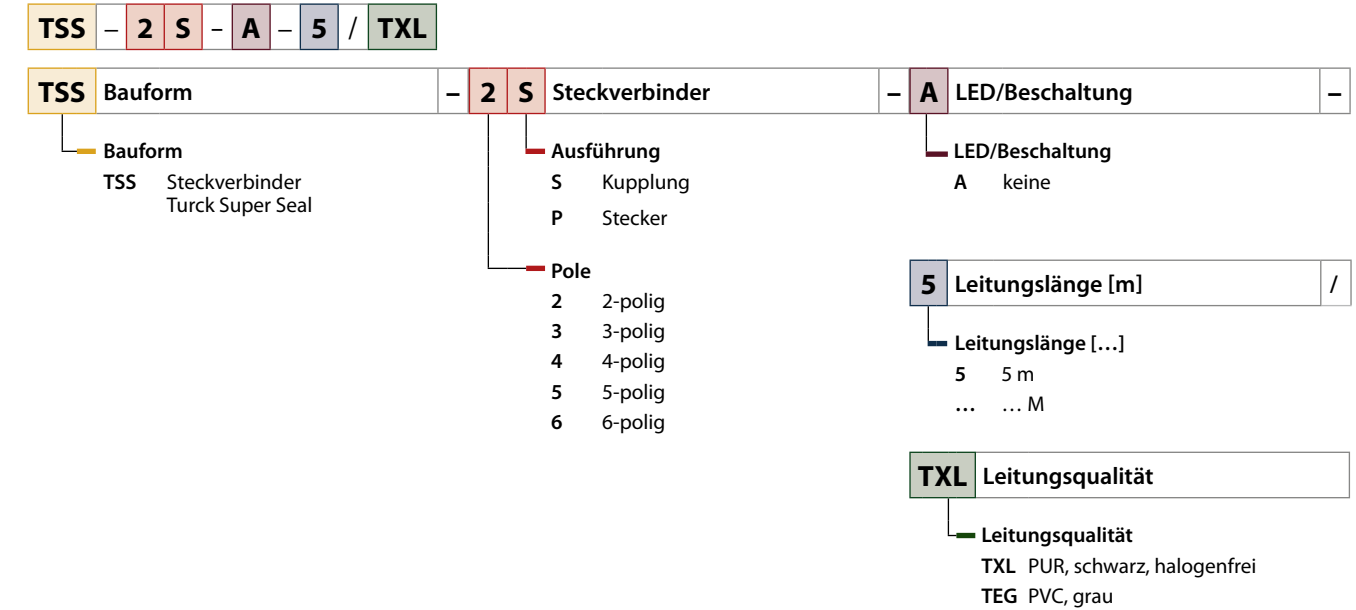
TSS – 2 S – A – 5 / TXL

TSS Bauform – 2 S Steckverbinder – A LED/Beschaltung –

Bauform
TSS Steckverbinder Turck Super Seal

Ausführung
S Kupplung
P Stecker

Pole
2 2-polig
3 3-polig
4 4-polig
5 5-polig
6 6-polig

LED/Beschaltung
A keine

5 Leitungslänge [m] /

Leitungslänge […]
5 5 m
… … M

TXL Leitungsqualität

Leitungsqualität
TXL PUR, schwarz, halogenfrei
TEG PVC, grau